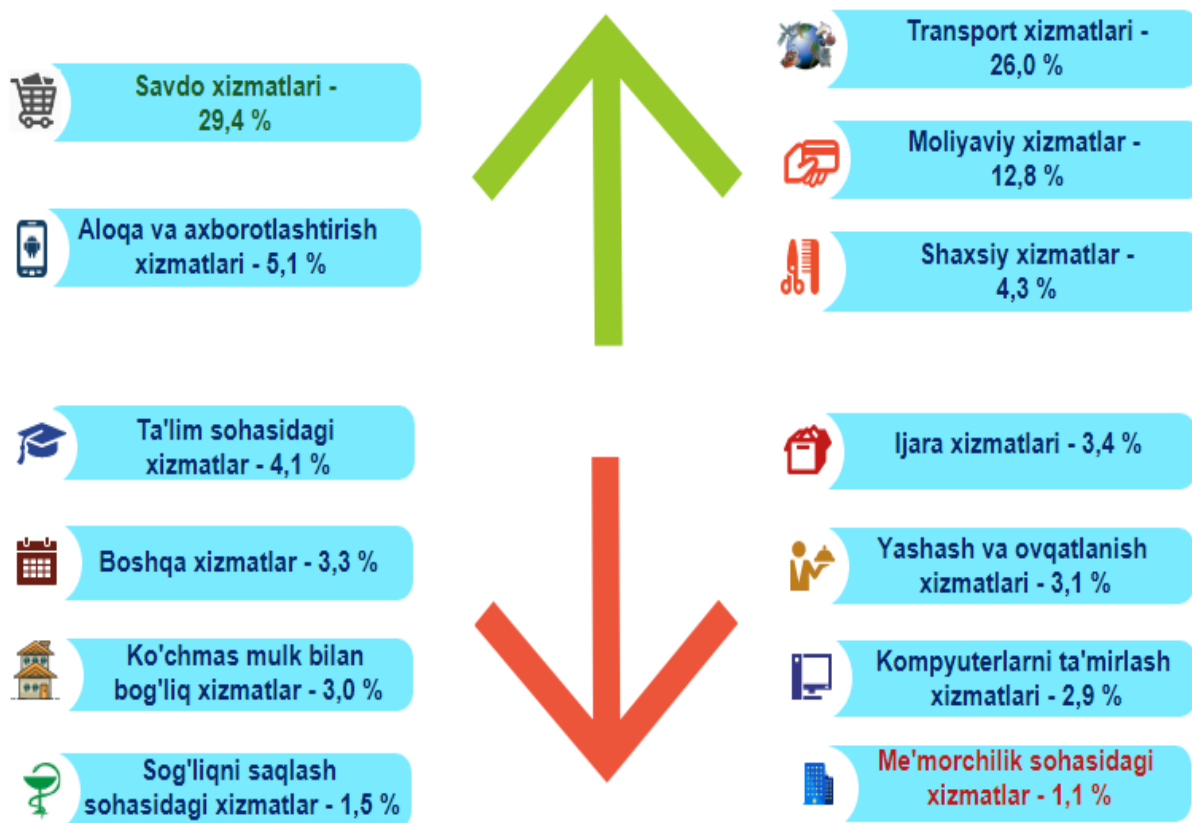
Savdo xizmatlari - 29,4 %

Transport xizmatlari - 26,0 %

Moliyaviy xizmatlar - 12,8 %

Aloqa va axborotlashtirish xizmatlari - 5,1 %

Shaxsiy xizmatlar - 4,3 %

Ta'lim sohasidagi xizmatlar - 4,1 %

Ijara xizmatlari - 3,4 %

Boshqa xizmatlar - 3,3 %

Yashash va ovqatlanish xizmatlari - 3,1 %

Ko'chmas mulk bilan bog'liq xizmatlar - 3,0 %

Kompyuterlarni ta'mirlash xizmatlari - 2,9 %

Sog'liqni saqlash sohasidagi xizmatlar - 1,5 %

Me'morchilik sohasidagi xizmatlar - 1,1 %